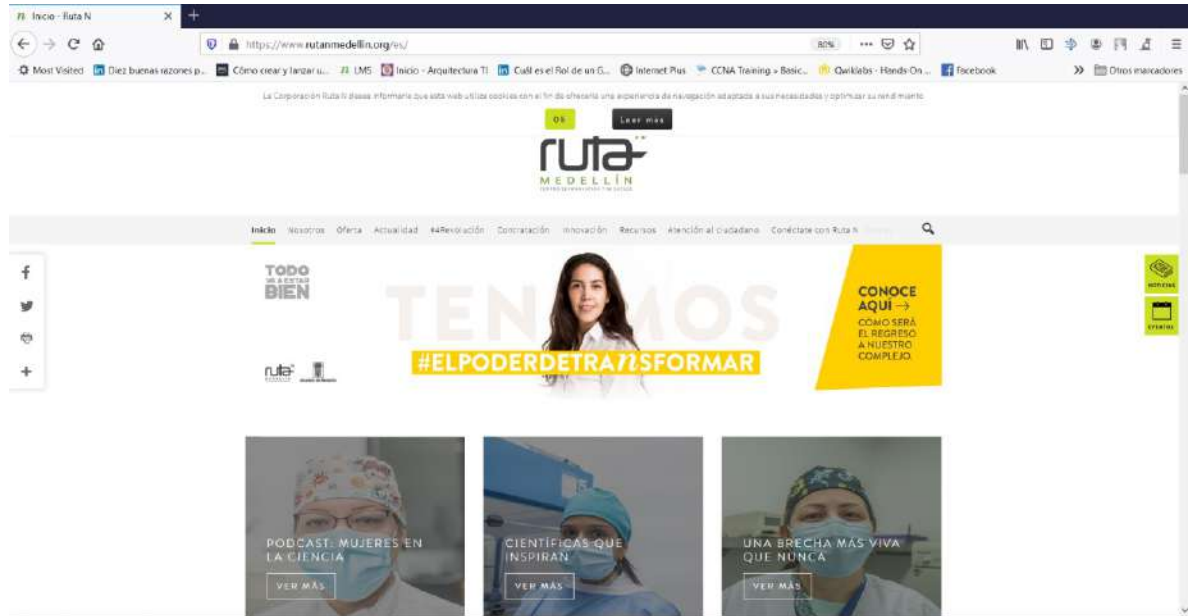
Inicio - Ruta N

https://www.rutanmedellin.org/es/

80%

Most Visited  Diez buenas razones p...  Cómo crear y lanzar u...  LMS  Inicio - Arquitectura TI  Cuál es el Rol de un G...  Internet Plus  CCNA Training » Basic...  Qwiklabs - Hands-On ...  Facebook  Otros marcadores

La Corporación Ruta N desea informarle que esta web utiliza cookies con el fin de ofrecerle una experiencia de navegación adaptada a sus necesidades y optimizar su rendimiento.

Ok  Leer mas

ruta
MEDELLÍN
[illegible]

Inicio  Nosotros  Oferta  Actualidad  #4Revolución  Contratación  Innovación  Recursos  Atención al ciudadano  Conéctate con Ruta N

TODO VA A ESTAR BIEN

TENEMOS

#ELPODERDETRANSFORMAR

CONOCE AQUÍ →
CÓMO SERÁ EL REGRESO A NUESTRO COMPLEJO.

ruta

NOTICIAS

EVENTOS

PODCAST: MUJERES EN LA CIENCIA
VER MÁS

CIENTÍFICAS QUE INSPIRAN
VER MÁS

UNA BRECHA MÁS VIVA QUE NUNCA
VER MÁS